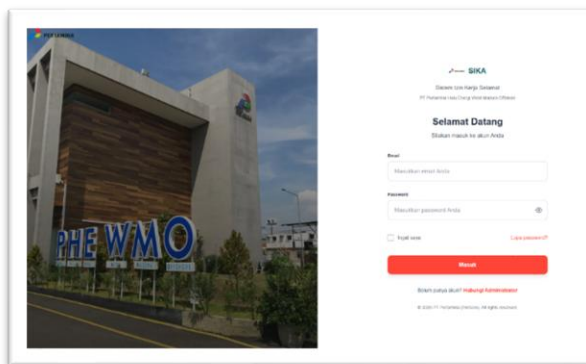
PERTAMINA

PHE WMO

SIKA

Sistem Izin Kerja Aman

PT Pertamina Hulu Energi West Madura Offshore

Selamat Datang

Silakan masuk ke akun Anda

Email

Masukkan email Anda

Password

Masukkan password Anda

Ingat saya

Lupa password?

Masuk

Belum punya akun? Hubungi Administrator

© 2024 PT Pertamina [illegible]. All rights reserved.